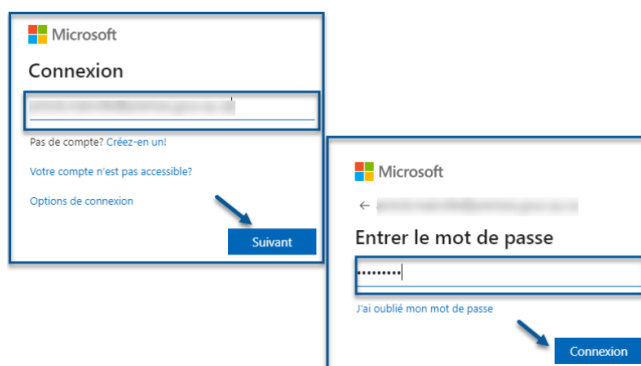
Microsoft

Connexion

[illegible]

Pas de compte? Créez-en un!

Votre compte n'est pas accessible?

Options de connexion

Suivant

Microsoft

← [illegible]

Entrer le mot de passe

•••••••••

J'ai oublié mon mot de passe

Connexion